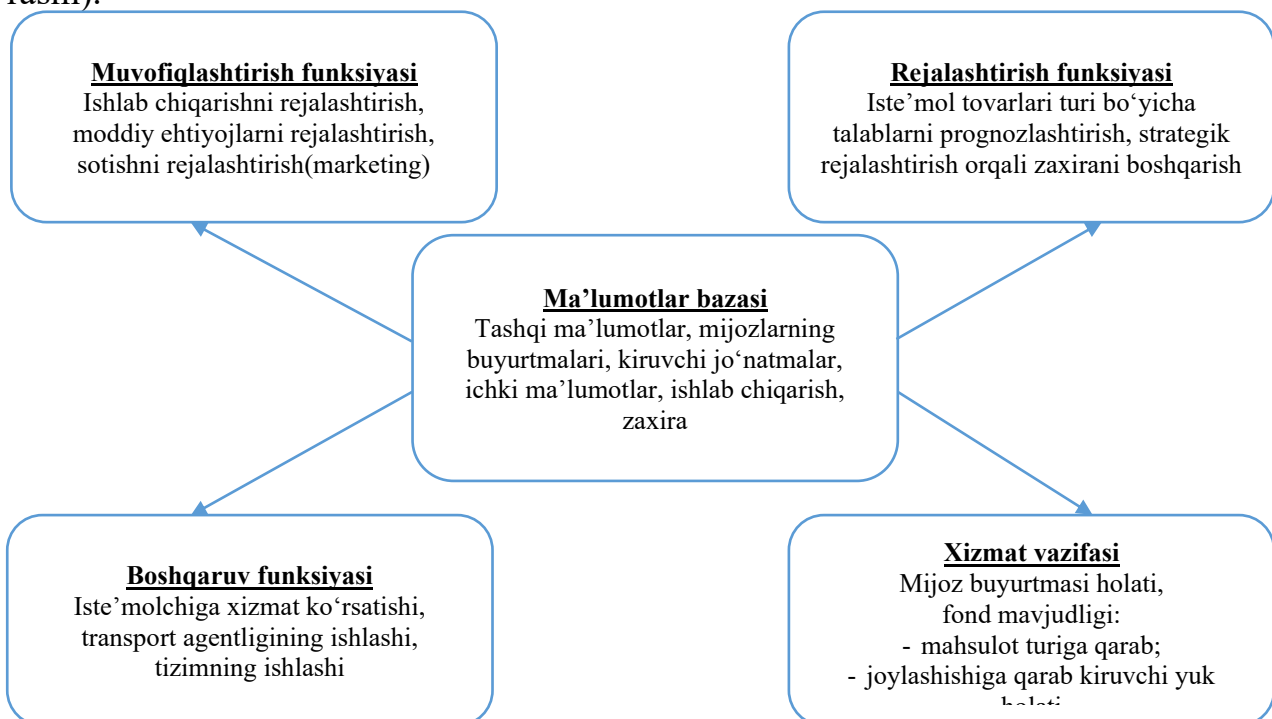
rasm).

**Muvofiqlashtirish funksiyasi**
Ishlab chiqarishni rejalashtirish, moddiy ehtiyojlarni rejalashtirish, sotishni rejalashtirish(marketing)

**Rejalashtirish funksiyasi**
Iste'mol tovarlari turi bo'yicha talablarni prognozlashtirish, strategik rejalashtirish orqali zaxirani boshqarish

**Ma'lumotlar bazasi**
Tashqi ma'lumotlar, mijozlarning buyurtmalari, kiruvchi jo'natmalar, ichki ma'lumotlar, ishlab chiqarish, zaxira

**Boshqaruv funksiyasi**
Iste'molchiga xizmat ko'rsatishi, transport agentligining ishlashi, tizimning ishlashi

**Xizmat vazifasi**
Mijoz buyurtmasi holati, fond mavjudligi:
- mahsulot turiga qarab;
- joylashishiga qarab kiruvchi yuk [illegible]